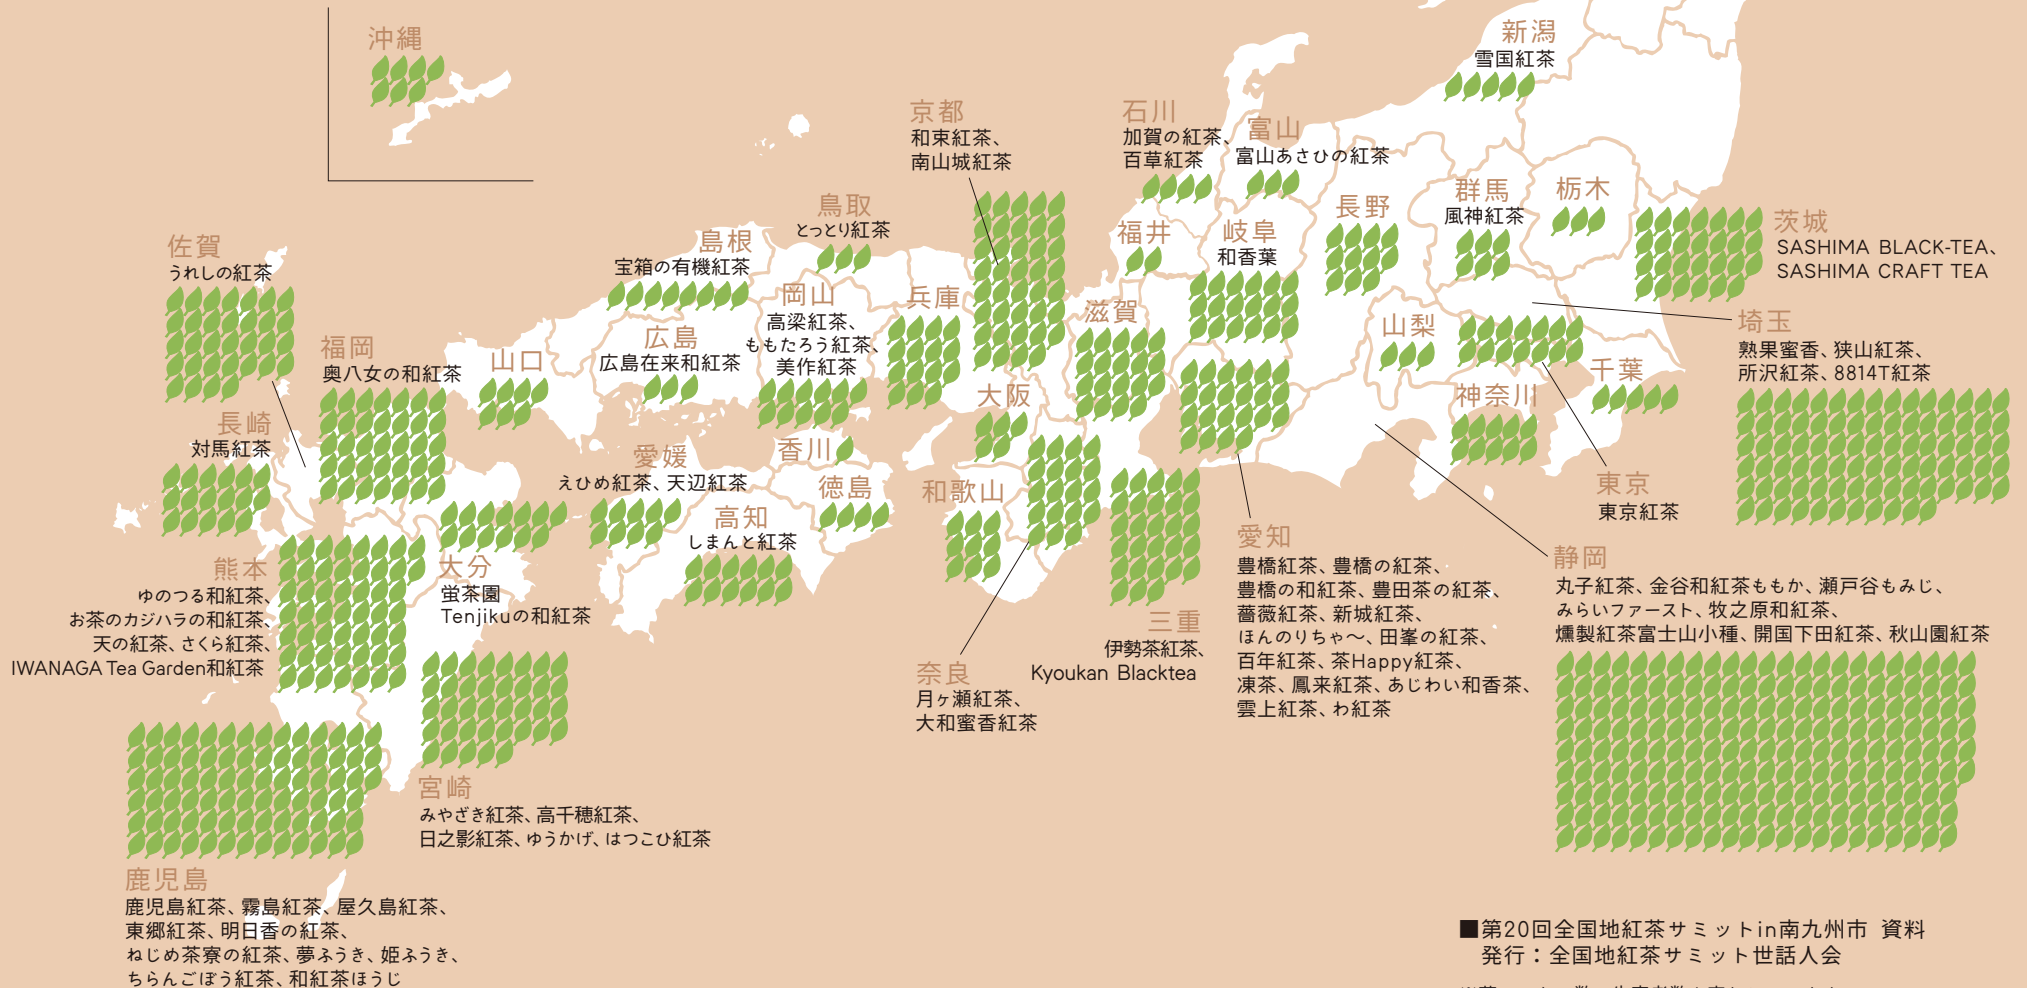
沖縄

新潟
雪国紅茶

京都
和束紅茶、
南山城紅茶

石川
加賀の紅茶、
百草紅茶

富山
富山あさひの紅茶

群馬
風神紅茶

栃木

茨城
SASHIMA BLACK-TEA、
SASHIMA CRAFT TEA

長野

福井

岐阜
和香菜

鳥取
とっとり紅茶

島根
宝箱の有機紅茶

佐賀
うれしの紅茶

岡山
高梁紅茶、
ももたろう紅茶、
美作紅茶

兵庫

滋賀

埼玉
熟果蜜香、狭山紅茶、
所沢紅茶、8814T紅茶

山梨

千葉

福岡
奥八女の和紅茶

山口

広島
広島在来和紅茶

神奈川

大阪

長崎
対馬紅茶

愛媛
えひめ紅茶、天辺紅茶

香川

徳島

和歌山

東京
東京紅茶

高知
しまんと紅茶

熊本
ゆのつる和紅茶、
お茶のカジハラの和紅茶、
天の紅茶、さくら紅茶、
IWANAGA Tea Garden和紅茶

大分
蛍茶園
Tenjikuの和紅茶

愛知
豊橋紅茶、豊橋の紅茶、
豊橋の和紅茶、豊田茶の紅茶、
薔薇紅茶、新城紅茶、
ほんのりちゃ〜、田峯の紅茶、
百年紅茶、茶Happy紅茶、
凍茶、鳳来紅茶、あじわい和香茶、
雲上紅茶、わ紅茶

静岡
丸子紅茶、金谷和紅茶ももか、瀬戸谷もみじ、
みらいファースト、牧之原和紅茶、
燻製紅茶富士山小種、開国下田紅茶、秋山園紅茶

三重
伊勢茶紅茶、
Kyoukan Blacktea

奈良
月ヶ瀬紅茶、
大和蜜香紅茶

宮崎
みやざき紅茶、高千穂紅茶、
日之影紅茶、ゆうかげ、はつこひ紅茶

鹿児島
鹿児島紅茶、霧島紅茶、屋久島紅茶、
東郷紅茶、明日香の紅茶、
ねじめ茶寮の紅茶、夢ふうき、姫ふうき、
ちらんごぼう紅茶、和紅茶ほうじ

■第20回全国地紅茶サミットin南九州市 資料
発行：全国地紅茶サミット世話人会